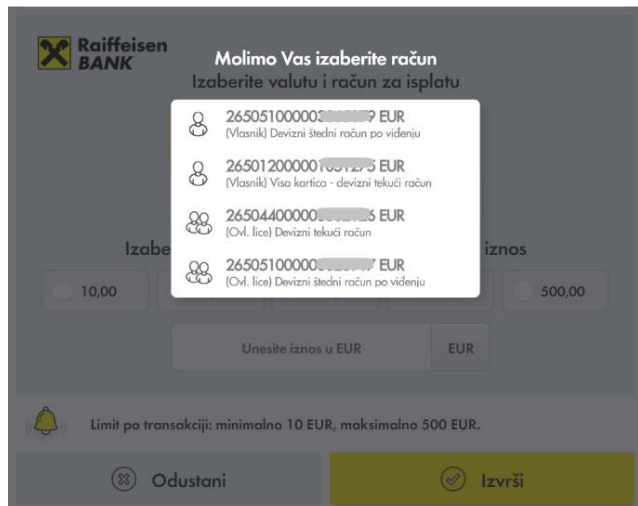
Raiffeisen BANK

Molimo Vas izaberite račun

Izaberite valutu i račun za isplatu

265051000003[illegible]9 EUR
(Vlasnik) Devizni štedni račun po viđenju

265012000001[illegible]5 EUR
(Vlasnik) Visa kartica - devizni tekući račun

265044000000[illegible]6 EUR
(Ovl. lice) Devizni tekući račun

265051000000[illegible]7 EUR
(Ovl. lice) Devizni štedni račun po viđenju

Izabe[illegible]

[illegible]iznos

10,00

500,00

Unesite iznos u EUR

EUR

Limit po transakciji: minimalno 10 EUR, maksimalno 500 EUR.

Odustani

Izvrši